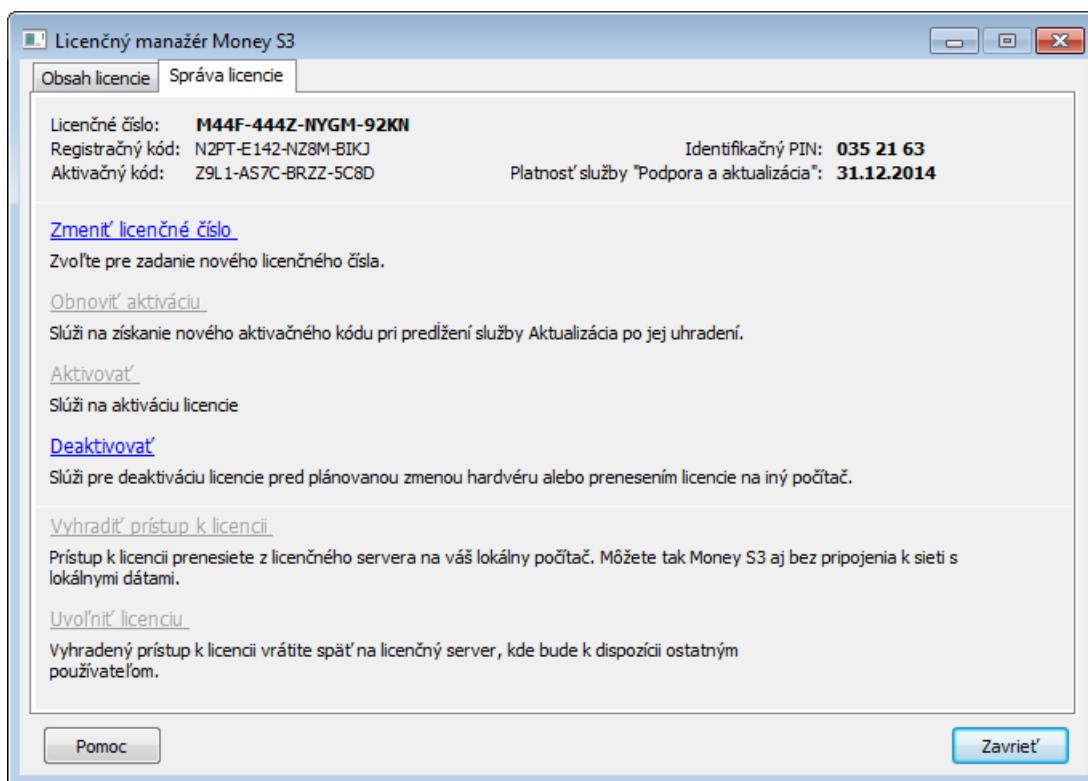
Licenčný manažér Money S3

Obsah licencie | Správa licencie

Licenčné číslo: M44F-444Z-NYGM-92KN
Registračný kód: N2PT-E142-NZ8M-BIKJ
Aktivačný kód: Z9L1-AS7C-BRZZ-5C8D

Identifikačný PIN: 035 21 63
Platnosť služby "Podpora a aktualizácia": 31.12.2014

Zmeniť licenčné číslo
Zvoľte pre zadanie nového licenčného čísla.

Obnoviť aktiváciu
Slúži na získanie nového aktivačného kódu pri predĺžení služby Aktualizácia po jej uhradení.

Aktivovať
Slúži na aktiváciu licencie

Deaktivovať
Slúži pre deaktiváciu licencie pred plánovanou zmenou hardvéru alebo prenesením licencie na iný počítač.

Vyhradiť prístup k licencii
Prístup k licencii prenesiete z licenčného servera na váš lokálny počítač. Môžete tak Money S3 aj bez pripojenia k sieti s lokálnymi dátami.

Uvoľniť licenciu
Vyhradený prístup k licencii vrátite späť na licenčný server, kde bude k dispozícii ostatným používateľom.

Pomoc

Zavrieť